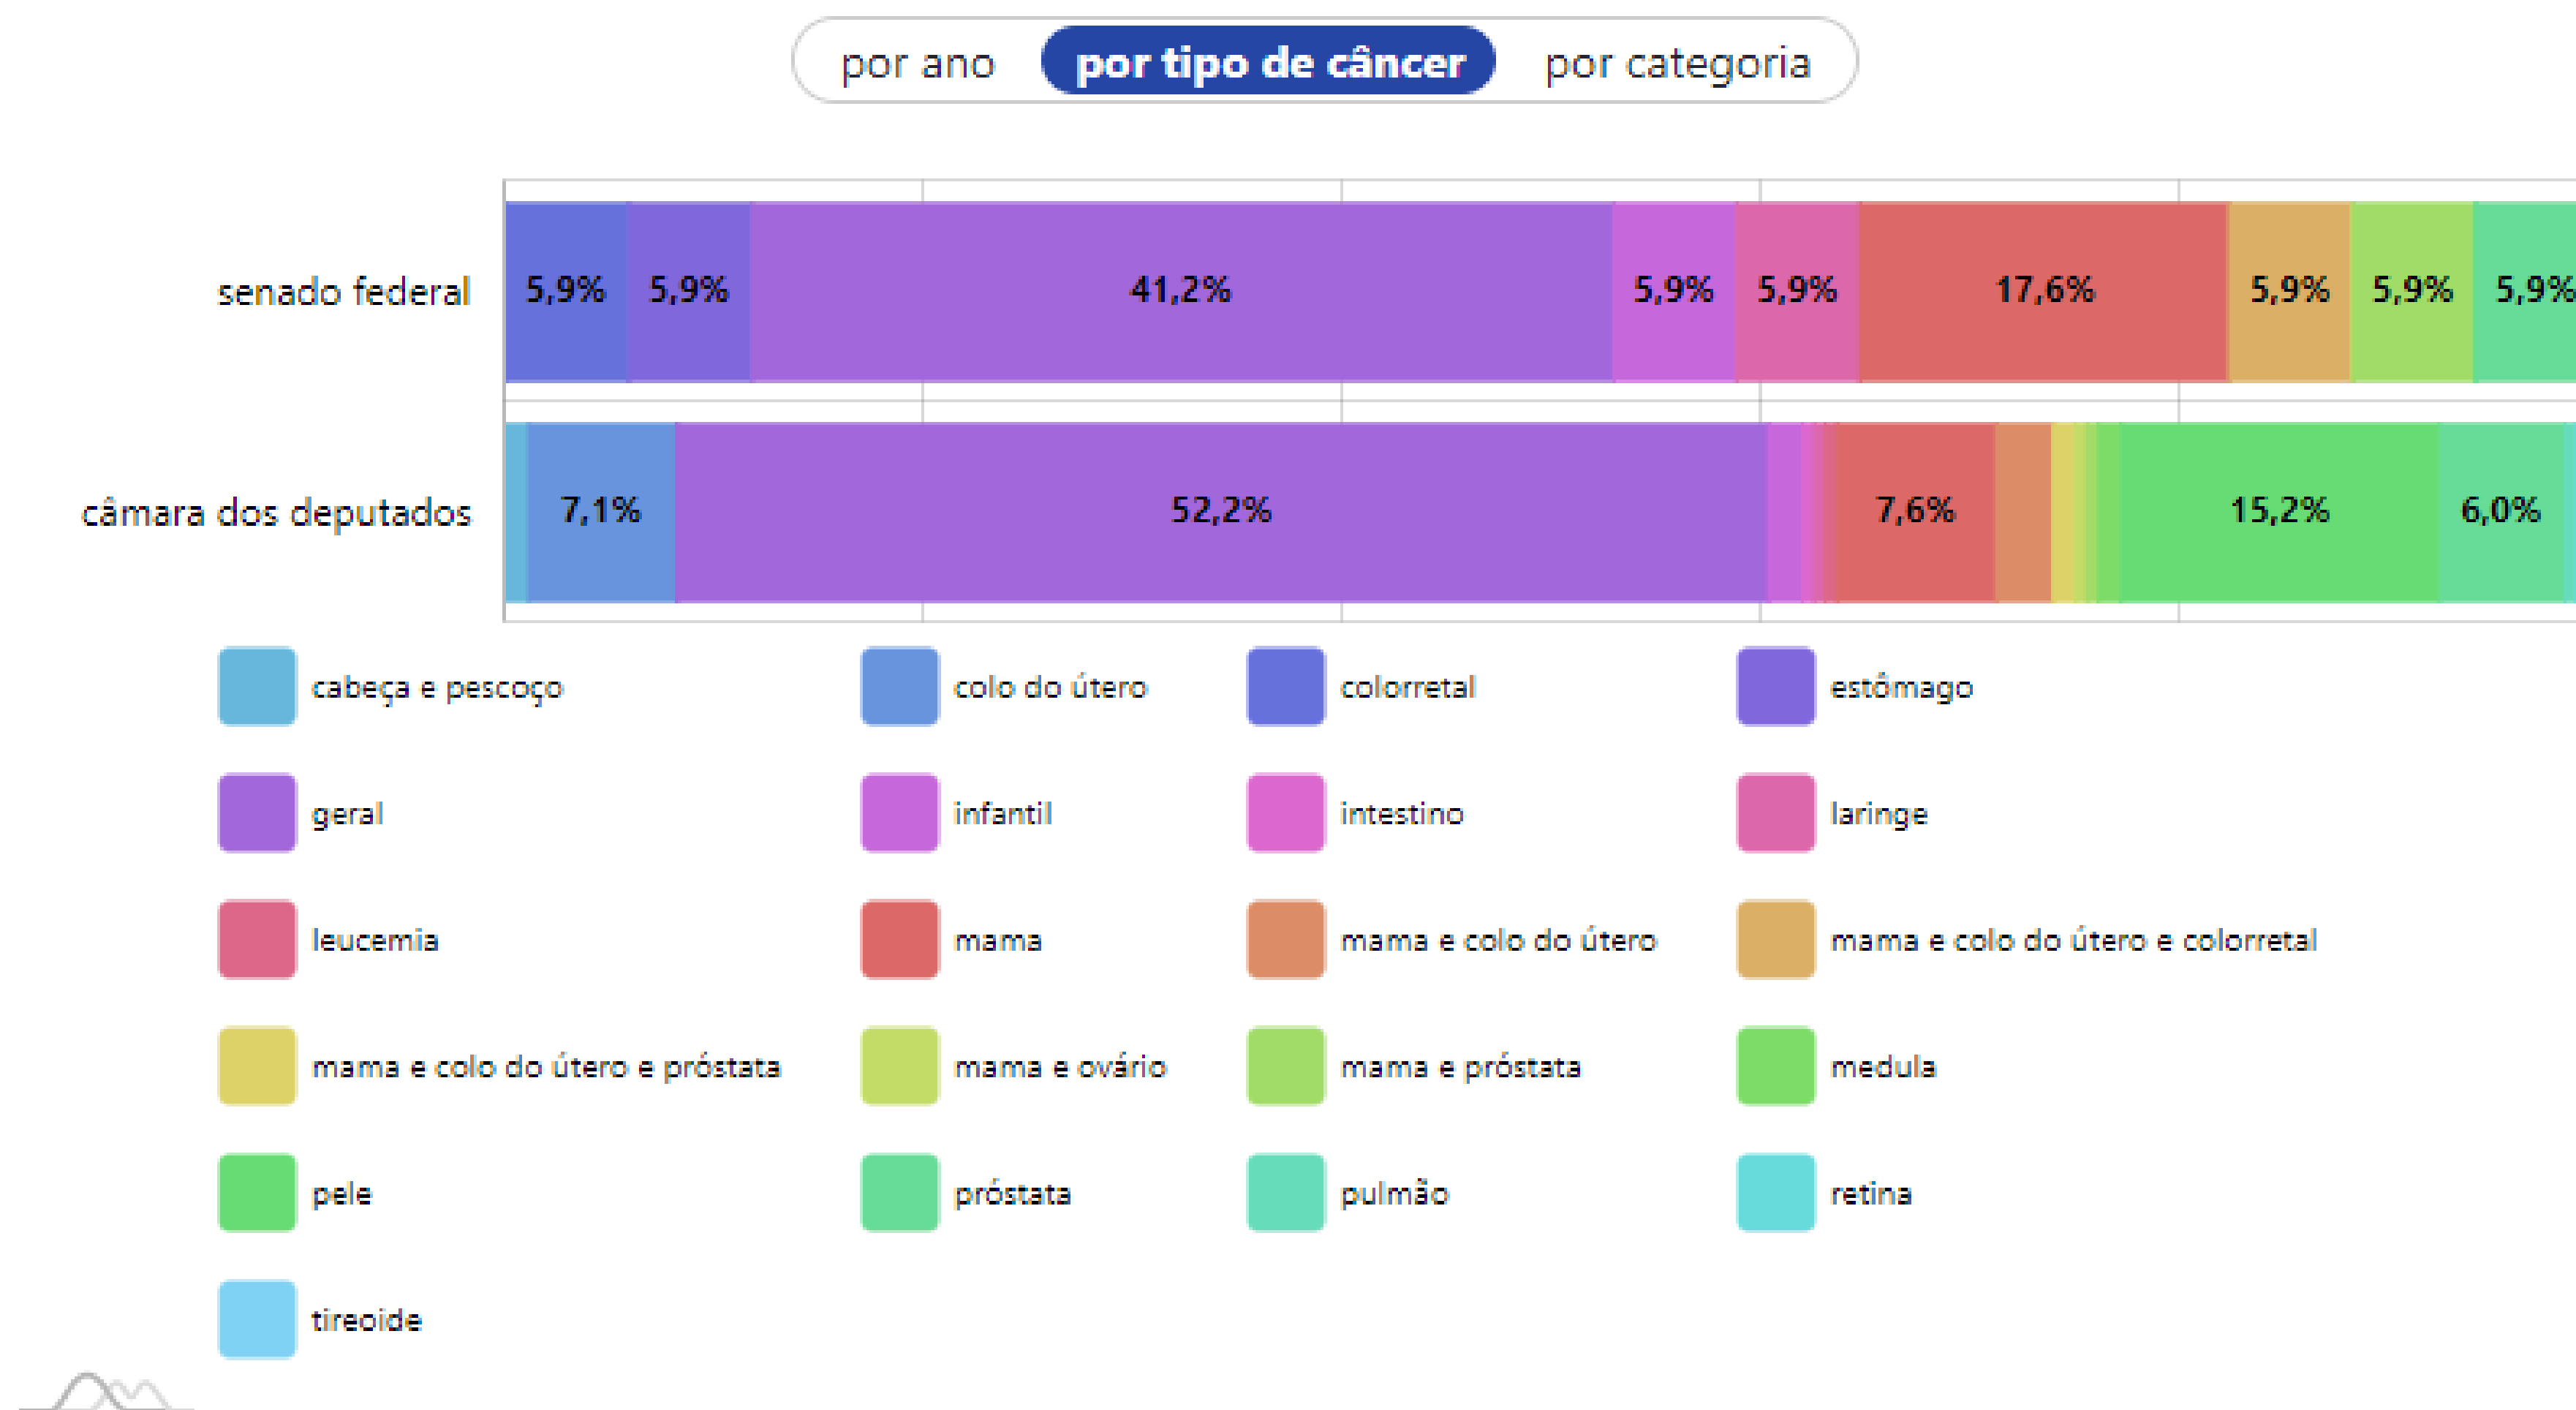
por ano | por tipo de câncer | por categoria

senado federal 5,9% 5,9% 41,2% 5,9% 5,9% 17,6% 5,9% 5,9% 5,9%

câmara dos deputados 7,1% 52,2% 7,6% 15,2% 6,0%

cabeça e pescoço
colo do útero
colorretal
estômago
geral
infantil
intestino
laringe
leucemia
mama
mama e colo do útero
mama e colo do útero e colorretal
mama e colo do útero e próstata
mama e ovário
mama e próstata
medula
pele
próstata
pulmão
retina
tireoide